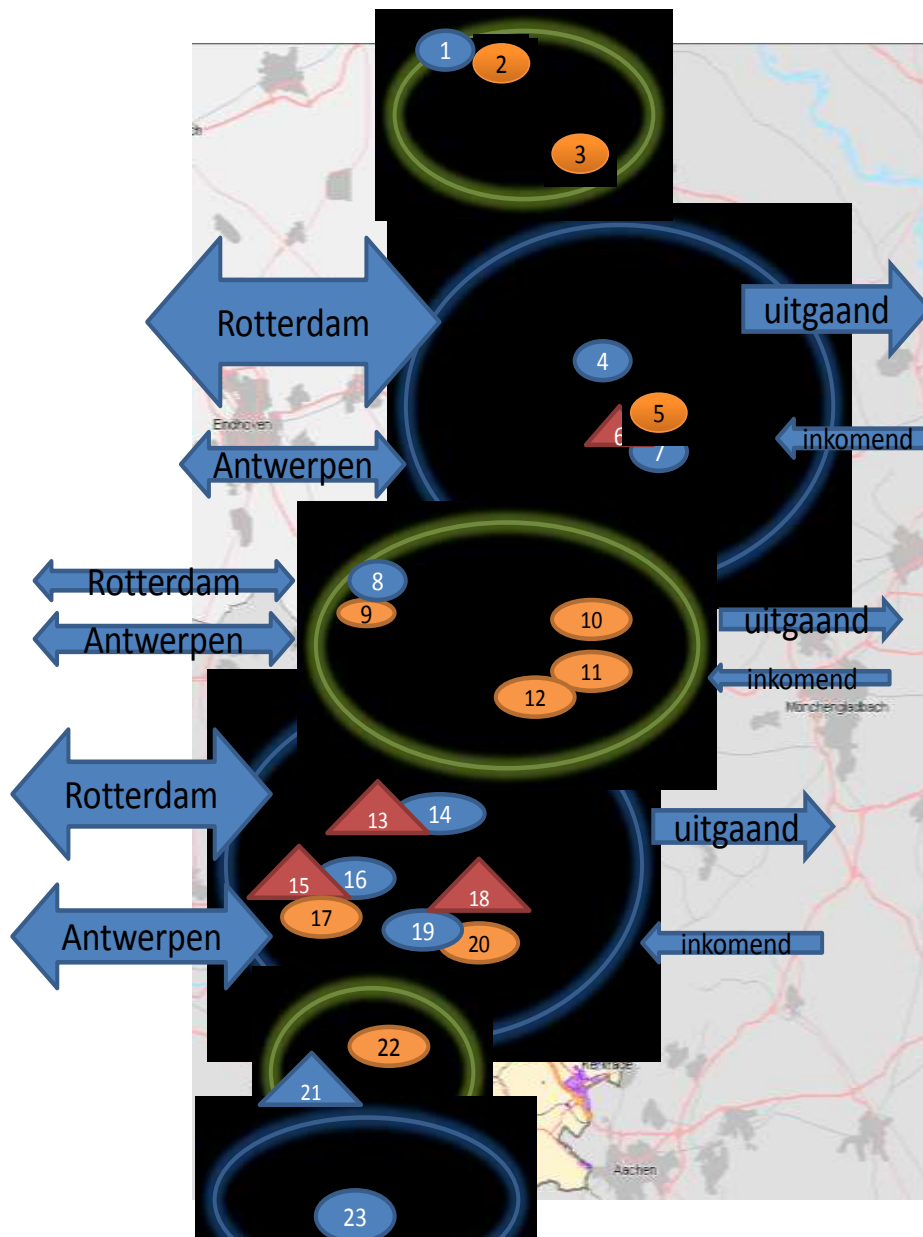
1
2
3
Rotterdam
uitgaand
4
Eindhoven
5
6
7
inkomend
Antwerpen
Rotterdam
8
9
Antwerpen
10
uitgaand
11
inkomend
12
Mönchengladbach
Rotterdam
13
14
uitgaand
15
16
18
17
Antwerpen
19
20
inkomend
22
Kerkrade
21
Aachen
23